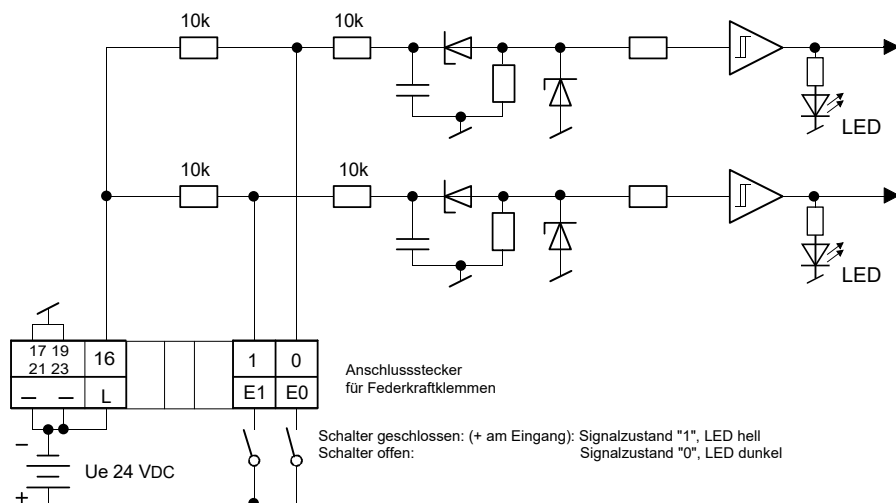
10k
10k
LED
10k
10k
LED
17 19
21 23
16
— —
L
1
0
E1
E0
Anschlussstecker
für Federkraftklemmen
–
Ue 24 VDC
+
Schalter geschlossen: (+ am Eingang): Signalzustand "1", LED hell
Schalter offen: Signalzustand "0", LED dunkel